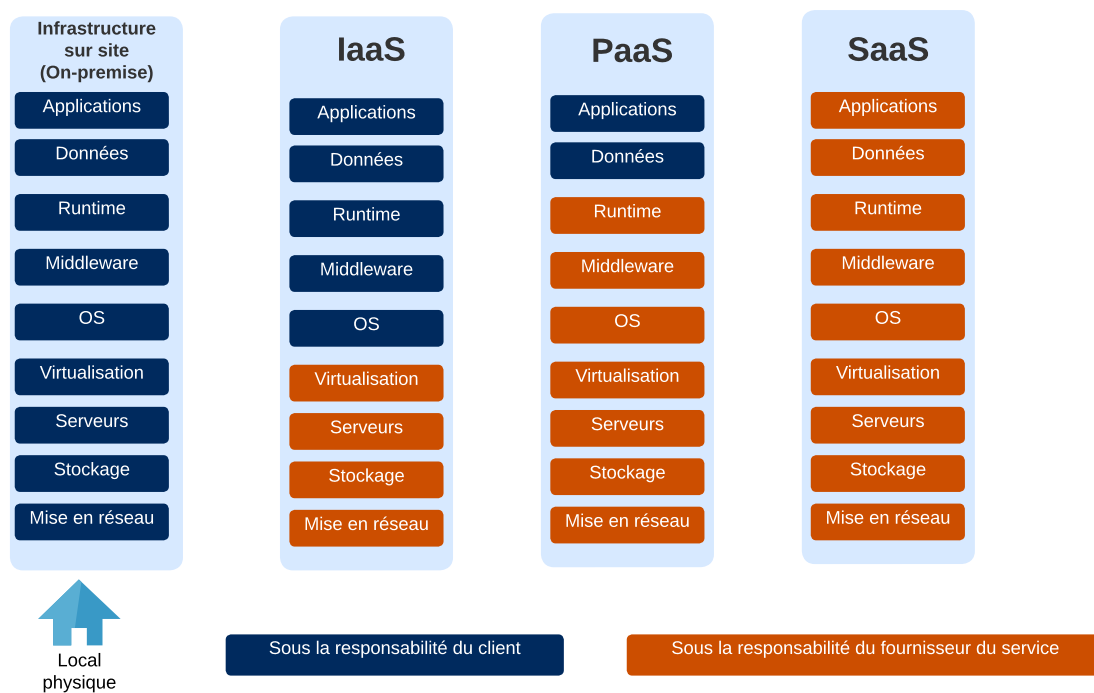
Infrastructure sur site (On-premise)

Applications
Données
Runtime
Middleware
OS
Virtualisation
Serveurs
Stockage
Mise en réseau

IaaS

Applications
Données
Runtime
Middleware
OS
Virtualisation
Serveurs
Stockage
Mise en réseau

PaaS

Applications
Données
Runtime
Middleware
OS
Virtualisation
Serveurs
Stockage
Mise en réseau

SaaS

Applications
Données
Runtime
Middleware
OS
Virtualisation
Serveurs
Stockage
Mise en réseau

Local physique

Sous la responsabilité du client

Sous la responsabilité du fournisseur du service